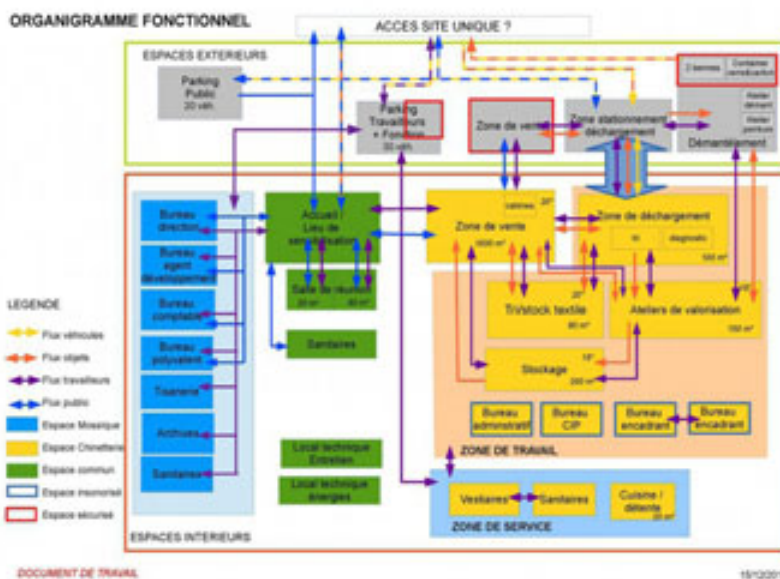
ORGANIGRAMME FONCTIONNEL

ACCES SITE UNIQUE ?

ESPACES EXTERIEURS

Parking Public 20 véh.

Parking Travailleurs + Fonction 30 véh

Zone de vente

Zone stationnement / déchargement

2 bennes

Container revalorisation

Atelier démant

Atelier peinture

Démantèlement

Bureau direction

Bureau agent développement

Bureau comptable

Bureau polyvalent

Tisanerie

Archives

Sanitaires

Accueil / Lieu de sensibilisation

Salle de réunion 20 m² 40 m²

Sanitaires

Local technique Entretien

Local technique énergies

caisses

Zone de vente 1600 m²

Zone de déchargement

tri

diagnostic

500 m²

Tri/stock textile 80 m²

Ateliers de valorisation 150 m²

Stockage 200 m²

Bureau administratif

Bureau CIP

Bureau encadrant

Bureau encadrant

ZONE DE TRAVAIL

Vestiaires

Sanitaires

Cuisine / détente 20 m²

ZONE DE SERVICE

ESPACES INTERIEURS

LEGENDE

Flux véhicules

Flux objets

Flux travailleurs

Flux public

Espace Mosaïque

Espace Chinetterie

Espace commun

Espace insonorisé

Espace sécurisé

DOCUMENT DE TRAVAIL

15/12/201